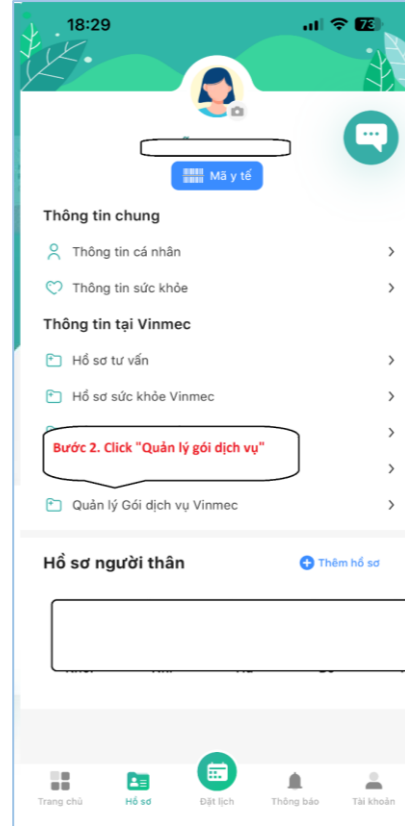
18:29

73

Mã y tế

Thông tin chung

Thông tin cá nhân

Thông tin sức khỏe

Thông tin tại Vinmec

Hồ sơ tư vấn

Hồ sơ sức khỏe Vinmec

Bước 2. Click "Quản lý gói dịch vụ"

Quản lý Gói dịch vụ Vinmec

Hồ sơ người thân

Thêm hồ sơ

Trang chủ

Hồ sơ

Đặt lịch

Thông báo

Tài khoản